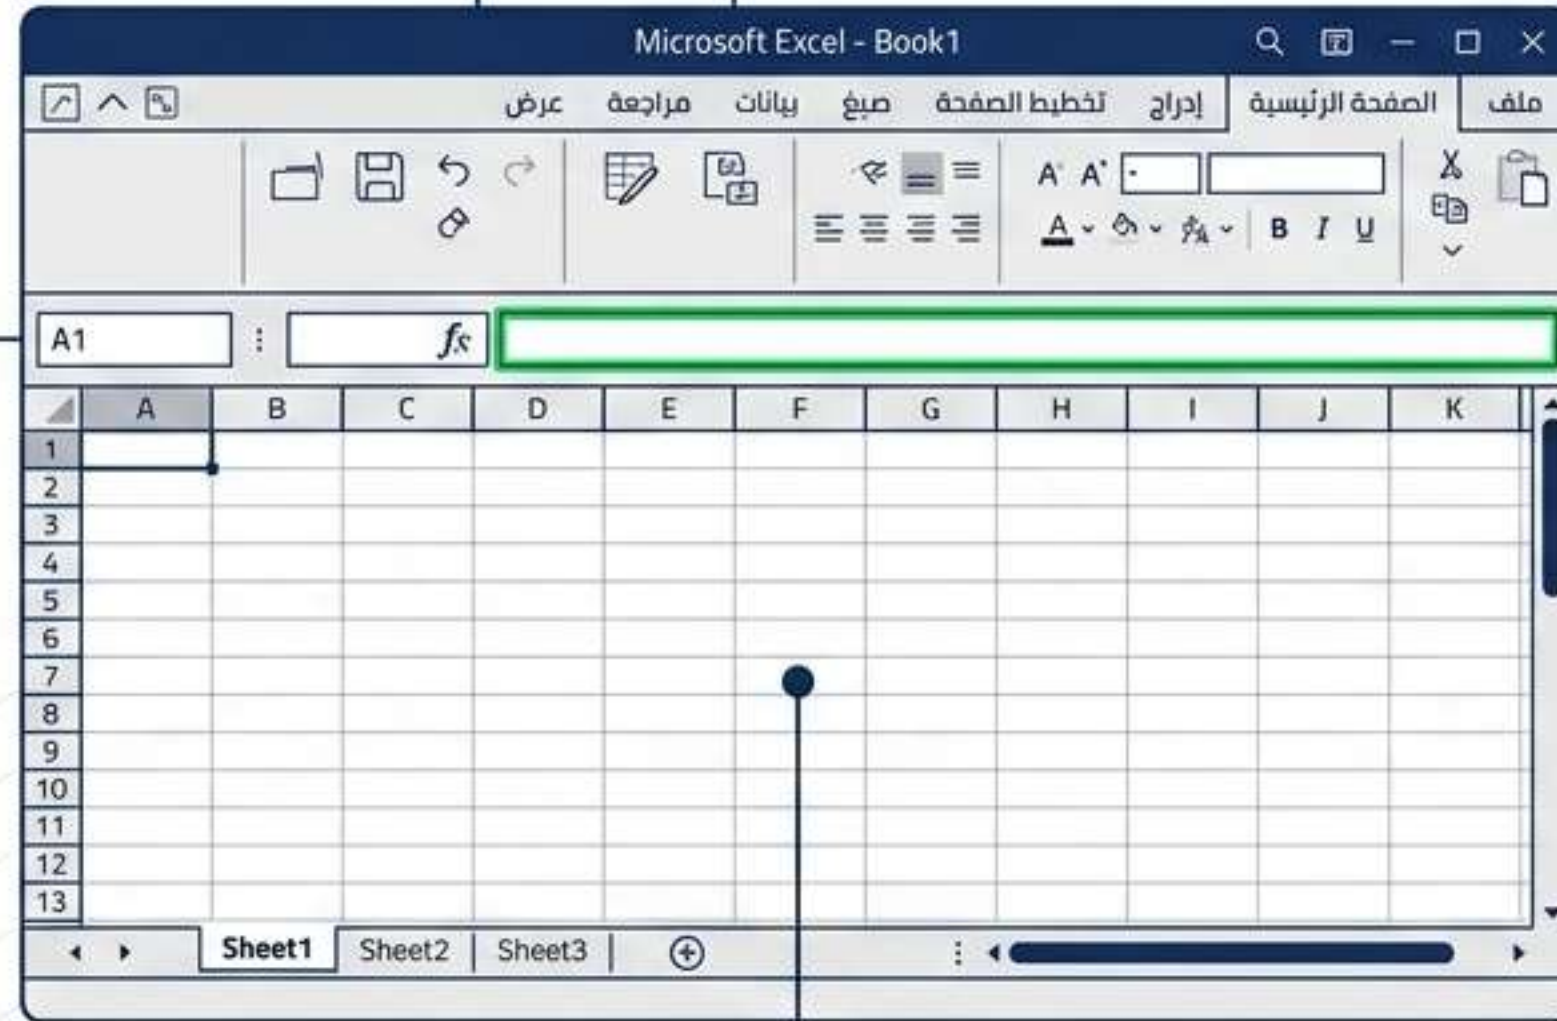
Microsoft Excel - Book1

ملف
الصفحة الرئيسية
إدراج
تخطيط الصفحة
صيغ
بيانات
مراجعة
عرض

B I U

A1
$f_x$

| | A | B | C | D | E | F | G | H | I | J | K |
|---|---|---|---|---|---|---|---|---|---|---|---|
| 1 | | | | | | | | | | | |
| 2 | | | | | | | | | | | |
| 3 | | | | | | | | | | | |
| 4 | | | | | | | | | | | |
| 5 | | | | | | | | | | | |
| 6 | | | | | | | | | | | |
| 7 | | | | | | | | | | | |
| 8 | | | | | | | | | | | |
| 9 | | | | | | | | | | | |
| 10 | | | | | | | | | | | |
| 11 | | | | | | | | | | | |
| 12 | | | | | | | | | | | |
| 13 | | | | | | | | | | | |

Sheet1
Sheet2
Sheet3